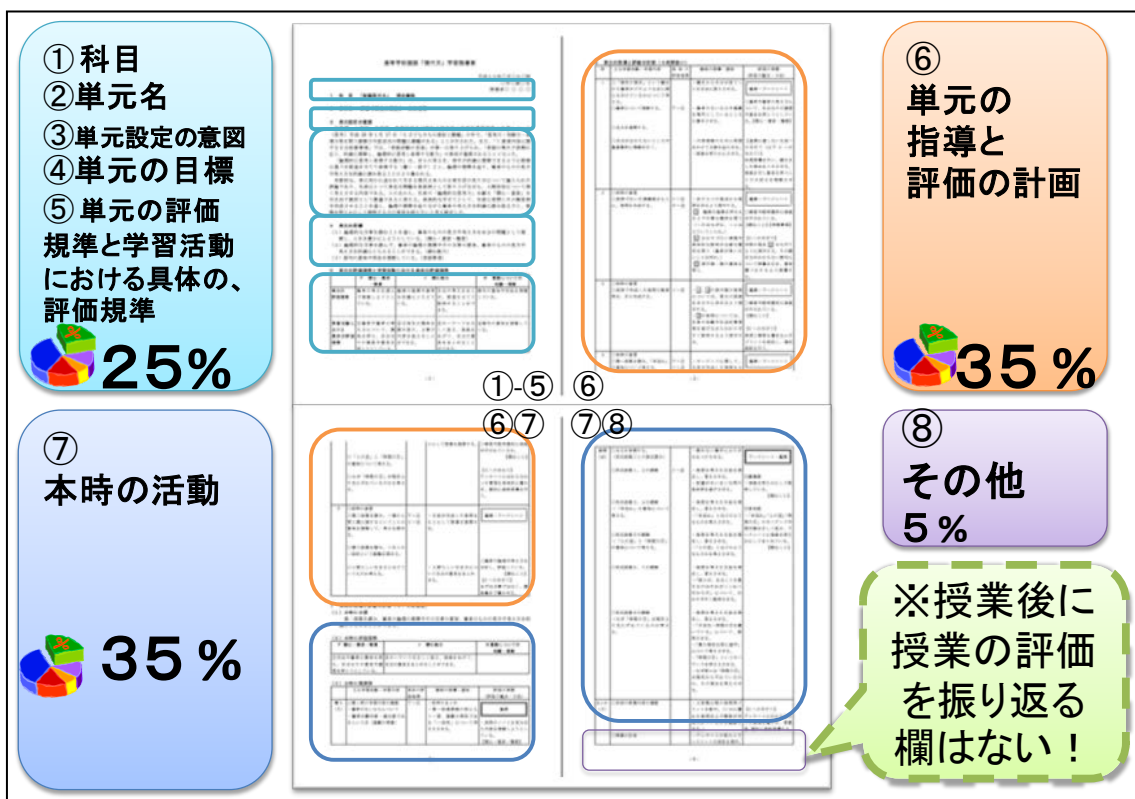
① 科目
②単元名
③単元設定の意図
④単元の目標
⑤単元の評価規準と学習活動における具体の、評価規準

25%

⑥
単元の
指導と
評価の計画

35％

①-⑤ ⑥
⑥⑦ ⑦⑧

⑦
本時の活動

35％

⑧
その他
5％

※授業後に授業の評価を振り返る欄はない！